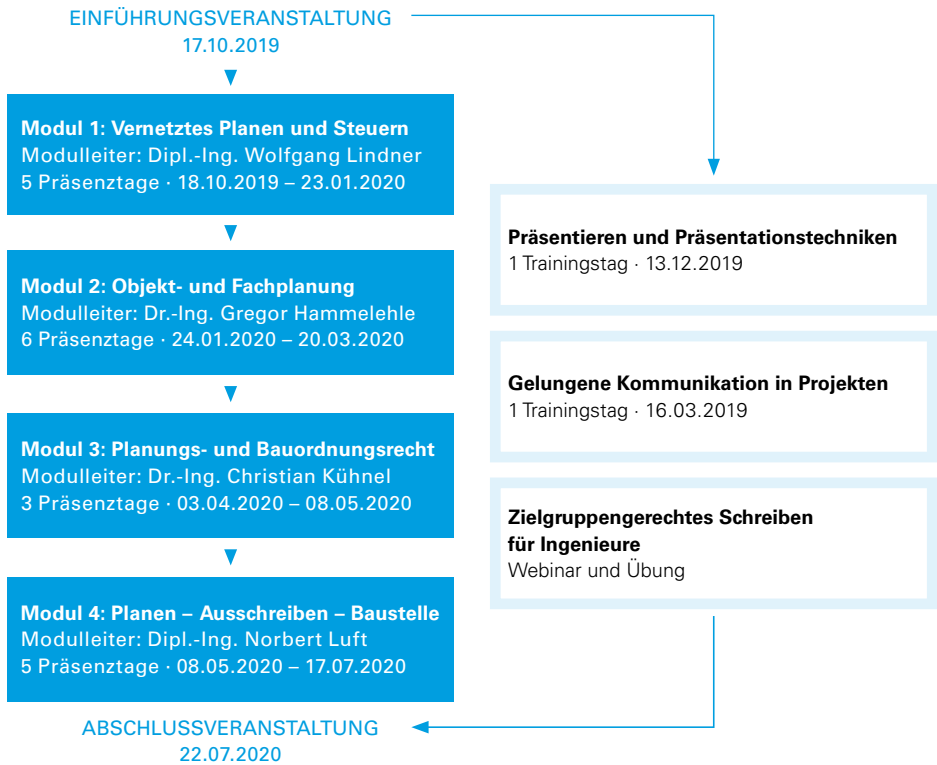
EINFÜHRUNGSVERANSTALTUNG
17.10.2019

**Modul 1: Vernetztes Planen und Steuern**
Modulleiter: Dipl.-Ing. Wolfgang Lindner
5 Präsenztage · 18.10.2019 – 23.01.2020

**Modul 2: Objekt- und Fachplanung**
Modulleiter: Dr.-Ing. Gregor Hammelehle
6 Präsenztage · 24.01.2020 – 20.03.2020

**Modul 3: Planungs- und Bauordnungsrecht**
Modulleiter: Dr.-Ing. Christian Kühnel
3 Präsenztage · 03.04.2020 – 08.05.2020

**Modul 4: Planen – Ausschreiben – Baustelle**
Modulleiter: Dipl.-Ing. Norbert Luft
5 Präsenztage · 08.05.2020 – 17.07.2020

ABSCHLUSSVERANSTALTUNG
22.07.2020

**Präsentieren und Präsentationstechniken**
1 Trainingstag · 13.12.2019

**Gelungene Kommunikation in Projekten**
1 Trainingstag · 16.03.2019

**Zielgruppengerechtes Schreiben für Ingenieure**
Webinar und Übung